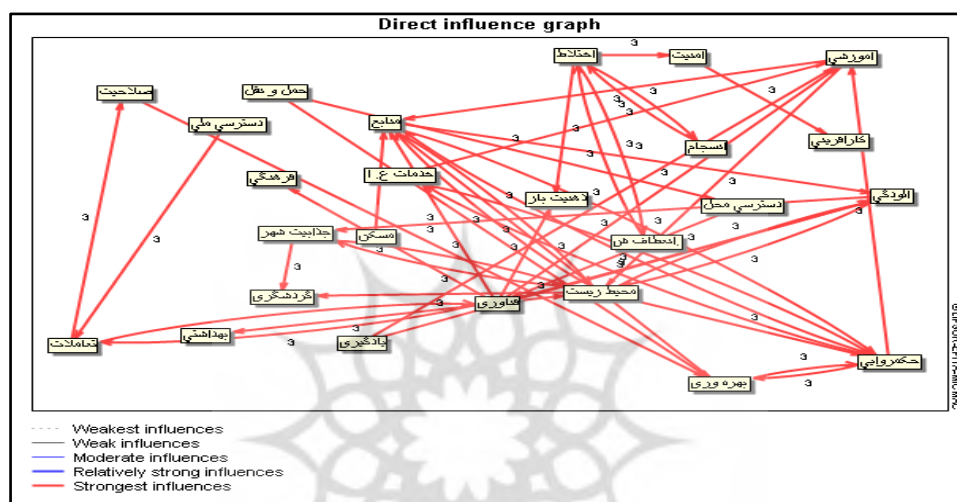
Direct influence graph

اختلاط
امنیت
آموزشی
صلاحیت
حمل و نقل
منابع
دسترسی ملی
کارآفرینی
انسجام
خدمات ع. ا
فرهنگی
آلودگی
ذهنیت بار
دسترسی محل
جذابیت شهر
مسکن
انعطاف فن
گردشگری
محیط زیست
فناوری
بهداشتی
تعاملات
یادگیری
حکمروایی
بهره وری

3 3 3 3 3 3 3 3 3 3 3 3 3 3 3 3 3 3 3 3 3 3 3 3 3 3 3 3 3 3 3 3 3 3 3 3 3 3

Weakest influences
Weak influences
Moderate influences
Relatively strong influences
Strongest influences